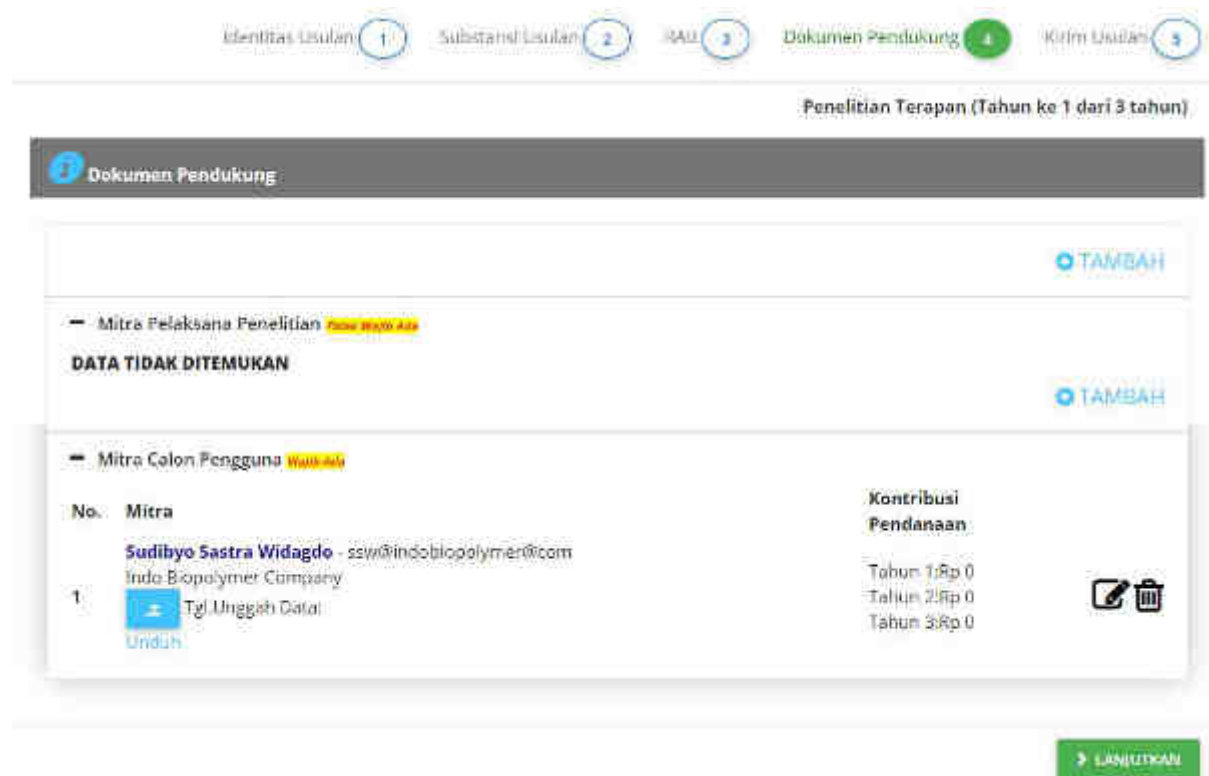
Identitas Usulan 1 Substansi Usulan 2 RAB 3 Dokumen Pendukung 4 Kirim Usulan 5

Penelitian Terapan (Tahun ke 1 dari 3 tahun)

Dokumen Pendukung

TAMBAH

– Mitra Pelaksana Penelitian Tidak Wajib Ada

DATA TIDAK DITEMUKAN

TAMBAH

– Mitra Calon Pengguna Wajib Ada

| No. | Mitra | Kontribusi Pendanaan |
|---|---|---|
| 1 | Sudibyo Sastra Widagdo - ssw@indobiopolymer@com Indo Biopolymer Company Tgl Unggah Data: Unduh | Tahun 1:Rp 0 Tahun 2:Rp 0 Tahun 3:Rp 0 |

LANJUTKAN